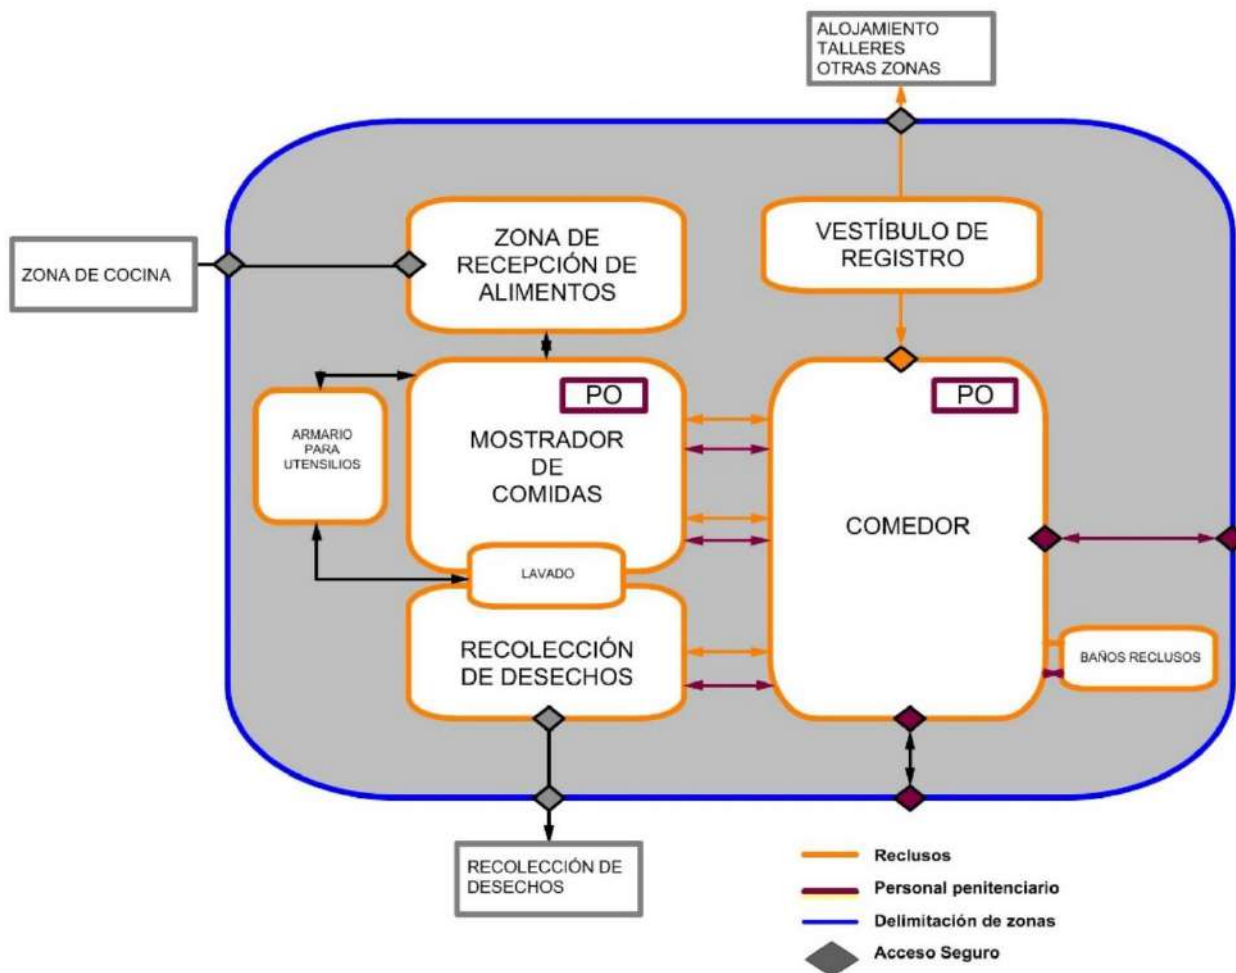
ALOJAMIENTO
TALLERES
OTRAS ZONAS

ZONA DE COCINA

ZONA DE RECEPCIÓN DE ALIMENTOS

VESTÍBULO DE REGISTRO

ARMARIO PARA UTENSILIOS

PO

MOSTRADOR DE COMIDAS

PO

COMEDOR

LAVADO

RECOLECCIÓN DE DESECHOS

BAÑOS RECLUSOS

RECOLECCIÓN DE DESECHOS

Reclusos
Personal penitenciario
Delimitación de zonas
Acceso Seguro